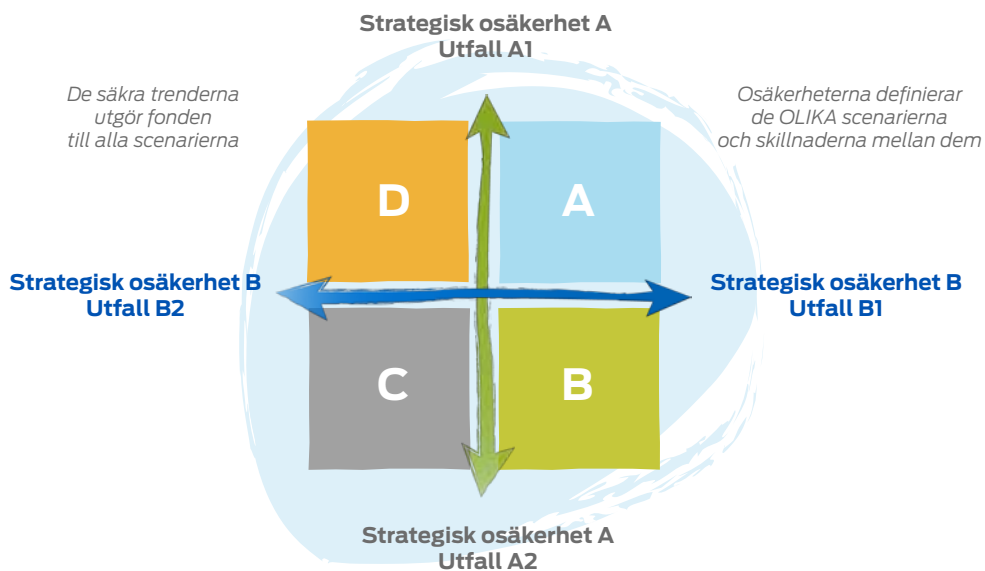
Strategisk osäkerhet A
Utfall A1

De säkra trenderna utgör fonden till alla scenarierna

Osäkerheterna definierar de OLIKA scenarierna och skillnaderna mellan dem

D

A

Strategisk osäkerhet B
Utfall B2

Strategisk osäkerhet B
Utfall B1

C

B

Strategisk osäkerhet A
Utfall A2